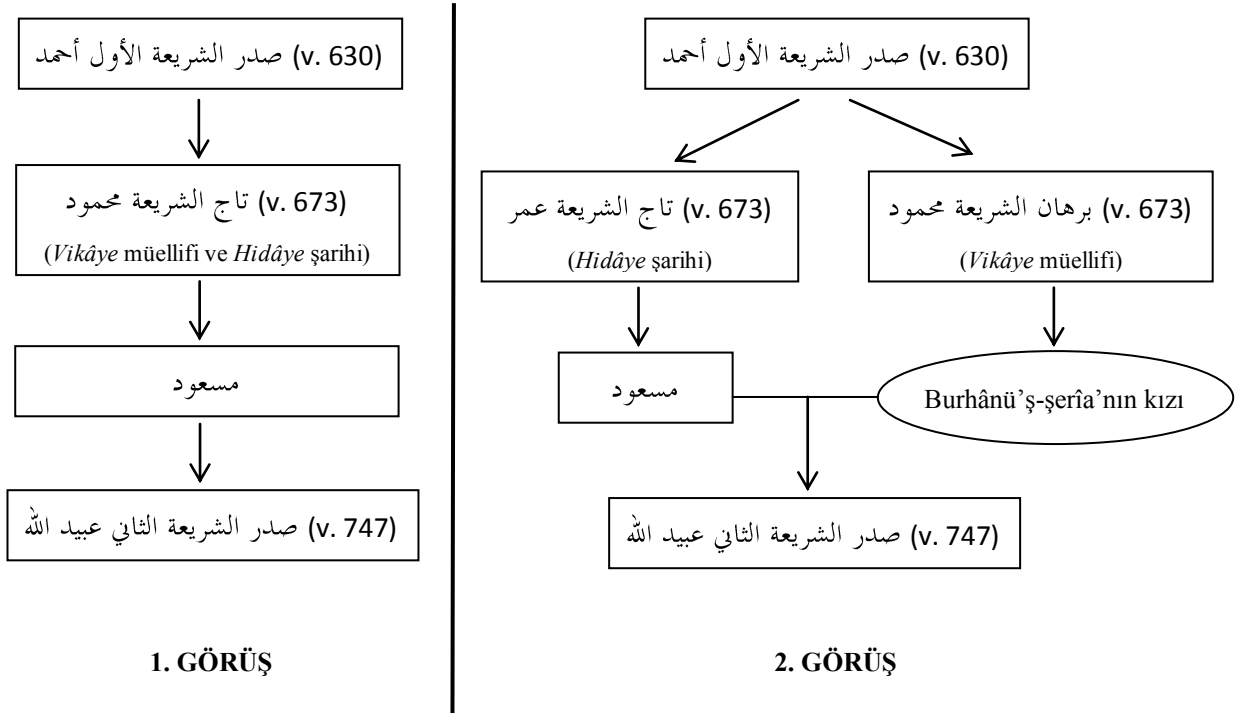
صدر الشريعة الأول أحمد (v. 630)

تاج الشريعة محمود (v. 673)
(*Vikâye* müellifi ve *Hidâye* şarihi)

مسعود

صدر الشريعة الثاني عبيد الله (v. 747)

1. GÖRÜŞ

صدر الشريعة الأول أحمد (v. 630)

تاج الشريعة عمر (v. 673)
(*Hidâye* şarihi)

برهان الشريعة محمود (v. 673)
(*Vikâye* müellifi)

مسعود

Burhânü'ş-şerîa'nın kızı

صدر الشريعة الثاني عبيد الله (v. 747)

2. GÖRÜŞ